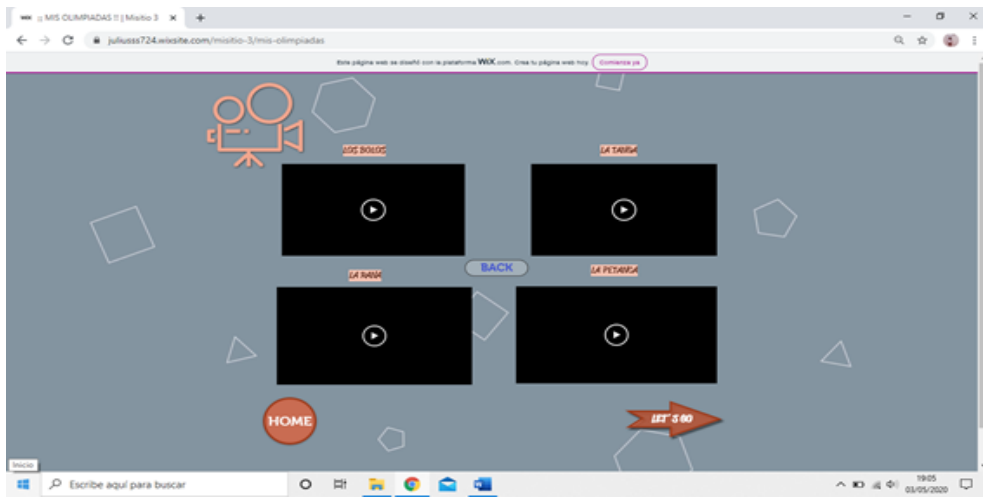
¡¡ MIS OLIMPIADAS !! | Misitio 3 ×

juliusss724.wixsite.com/misitio-3/mis-olimpiadas

Este página web se diseñó con la plataforma WIX.com. Crea tu página web hoy. Comienza ya

LOS BOLOS

LA TANGA

BACK

LA RANA

LA PETANCA

HOME

LET'S GO

Inicio

Escribe aquí para buscar

19:05
03/05/2020